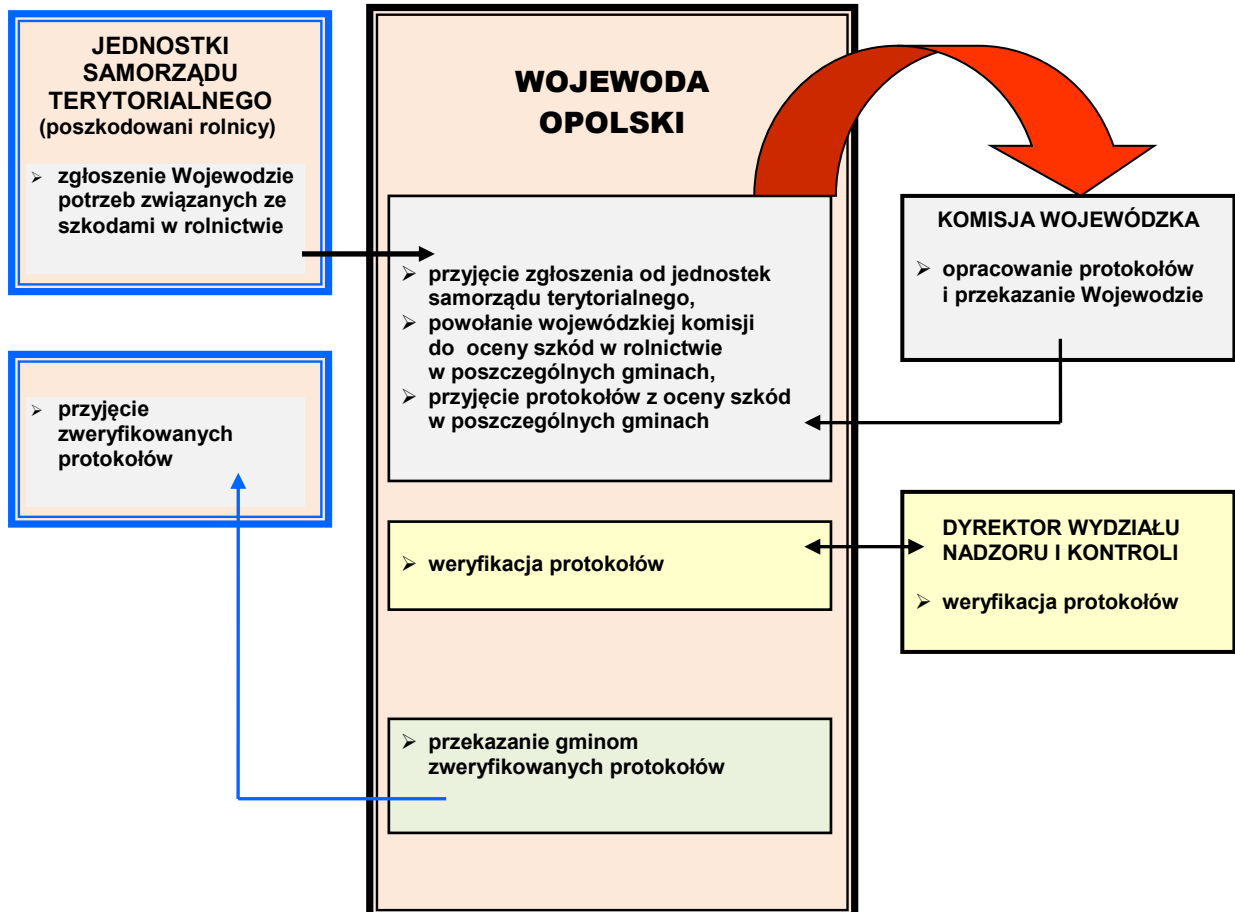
JEDNOSTKI SAMORZĄDU TERYTORIALNEGO (poszkodowani rolnicy)

➢ zgłoszenie Wojewodzie potrzeb związanych ze szkodami w rolnictwie

WOJEWODA OPOLSKI

➢ przyjęcie zgłoszenia od jednostek samorządu terytorialnego,
➢ powołanie wojewódzkiej komisji do oceny szkód w rolnictwie w poszczególnych gminach,
➢ przyjęcie protokołów z oceny szkód w poszczególnych gminach

KOMISJA WOJEWÓDZKA

➢ opracowanie protokołów i przekazanie Wojewodzie

➢ przyjęcie zweryfikowanych protokołów

➢ weryfikacja protokołów

DYREKTOR WYDZIAŁU NADZORU I KONTROLI

➢ weryfikacja protokołów

➢ przekazanie gminom zweryfikowanych protokołów